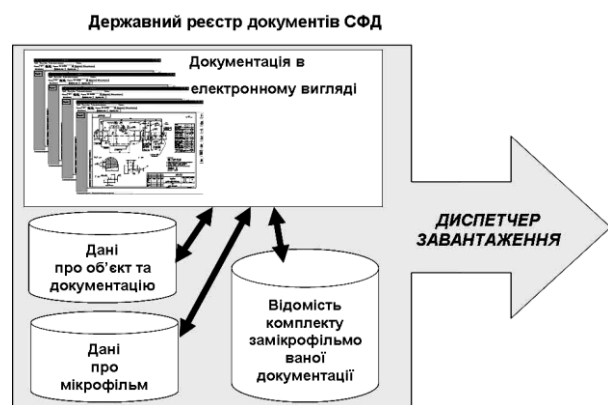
Державний реєстр документів СФД

Документація в електронному вигляді

Дані про об'єкт та документацію

Дані про мікрофільм

Відомість комплекту замікрофільмо ваної документації

ДИСПЕТЧЕР ЗАВАНТАЖЕННЯ